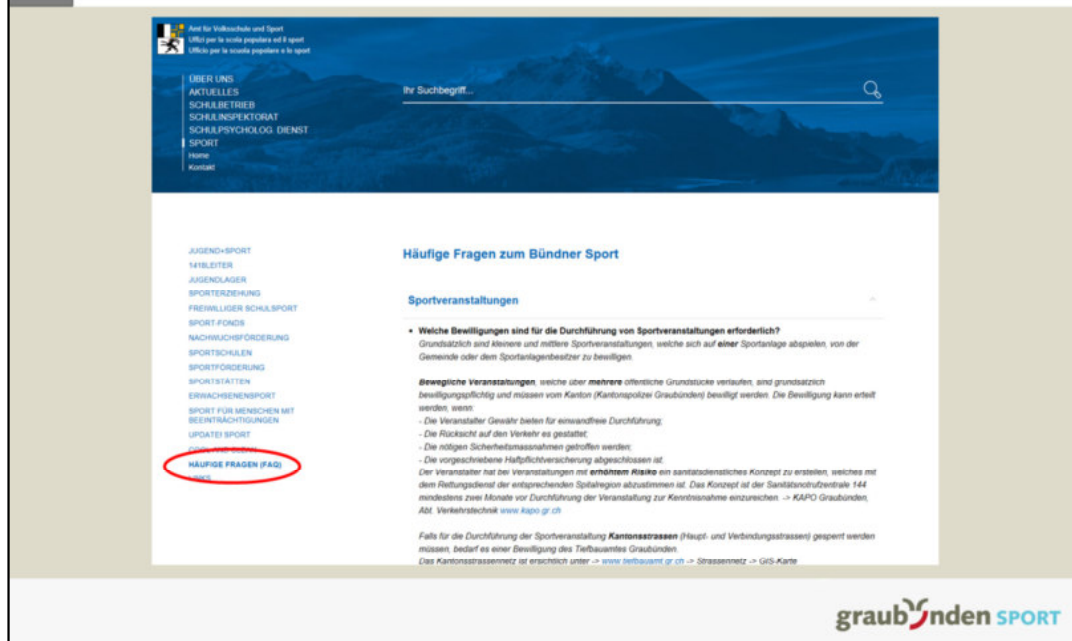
Amt für Volksschule und Sport
Uffizi per la scola populara ed il sport
Ufficio per la scuola popolare e lo sport

ÜBER UNS
AKTUELLES
SCHULBETRIEB
SCHULINSPEKTORAT
SCHULPSYCHOLOG. DIENST
SPORT
Home
Kontakt

Ihr Suchbegriff...

JUGEND+SPORT
1418LEITER
JUGENDLAGER
SPORTERZIEHUNG
FREIWILLIGER SCHULSPORT
SPORT-FONDS
NACHWUCHSFÖRDERUNG
SPORTSCHULEN
SPORTFÖRDERUNG
SPORTSTÄTTEN
ERWACHSENENSPORT
SPORT FÜR MENSCHEN MIT BEEINTRÄCHTIGUNGEN
UPDATE! SPORT
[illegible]
HÄUFIGE FRAGEN (FAQ)
LINKS

Häufige Fragen zum Bündner Sport

Sportveranstaltungen

• Welche Bewilligungen sind für die Durchführung von Sportveranstaltungen erforderlich?
Grundsätzlich sind kleinere und mittlere Sportveranstaltungen, welche sich auf einer Sportanlage abspielen, von der Gemeinde oder dem Sportanlagenbesitzer zu bewilligen.

Bewegliche Veranstaltungen, welche über mehrere öffentliche Grundstücke verlaufen, sind grundsätzlich bewilligungspflichtig und müssen vom Kanton (Kantonspolizei Graubünden) bewilligt werden. Die Bewilligung kann erteilt werden, wenn:
- Die Veranstalter Gewähr bieten für einwandfreie Durchführung;
- Die Rücksicht auf den Verkehr es gestattet;
- Die nötigen Sicherheitsmassnahmen getroffen werden;
- Die vorgeschriebene Haftpflichtversicherung abgeschlossen ist.
Der Veranstalter hat bei Veranstaltungen mit erhöhtem Risiko ein sanitätsdienstliches Konzept zu erstellen, welches mit dem Rettungsdienst der entsprechenden Spitalregion abzustimmen ist. Das Konzept ist der Sanitätsnotrufzentrale 144 mindestens zwei Monate vor Durchführung der Veranstaltung zur Kenntnisnahme einzureichen. -> KAPO Graubünden, Abt. Verkehrstechnik www.kapo.gr.ch

Falls für die Durchführung der Sportveranstaltung Kantonsstrassen (Haupt- und Verbindungsstrassen) gesperrt werden müssen, bedarf es einer Bewilligung des Tiefbauamtes Graubünden.
Das Kantonsstrassennetz ist ersichtlich unter -> www.tiefbauamt.gr.ch -> Strassennetz -> GIS-Karte

graubünden SPORT